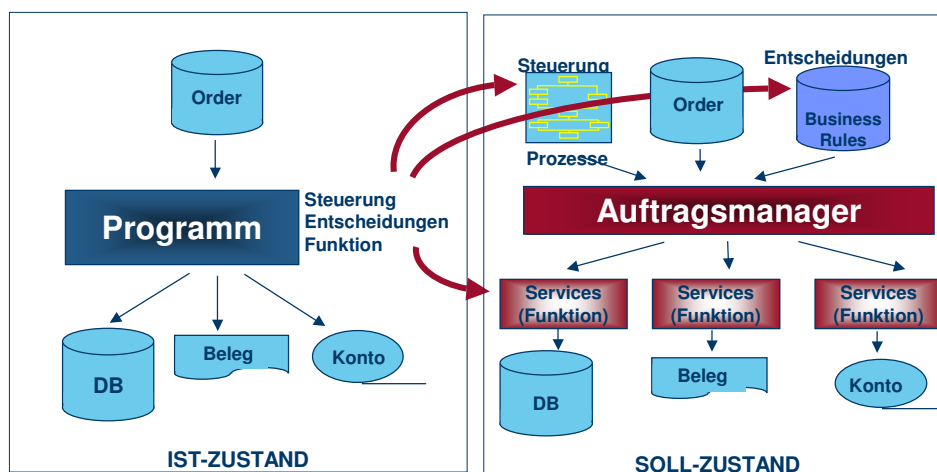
Order

Programm

Steuerung
Entscheidungen
Funktion

DB

Beleg

Konto

IST-ZUSTAND

Steuerung

Order

Entscheidungen

Business Rules

Prozesse

Auftragsmanager

Services (Funktion)

Services (Funktion)

Services (Funktion)

DB

Beleg

Konto

SOLL-ZUSTAND